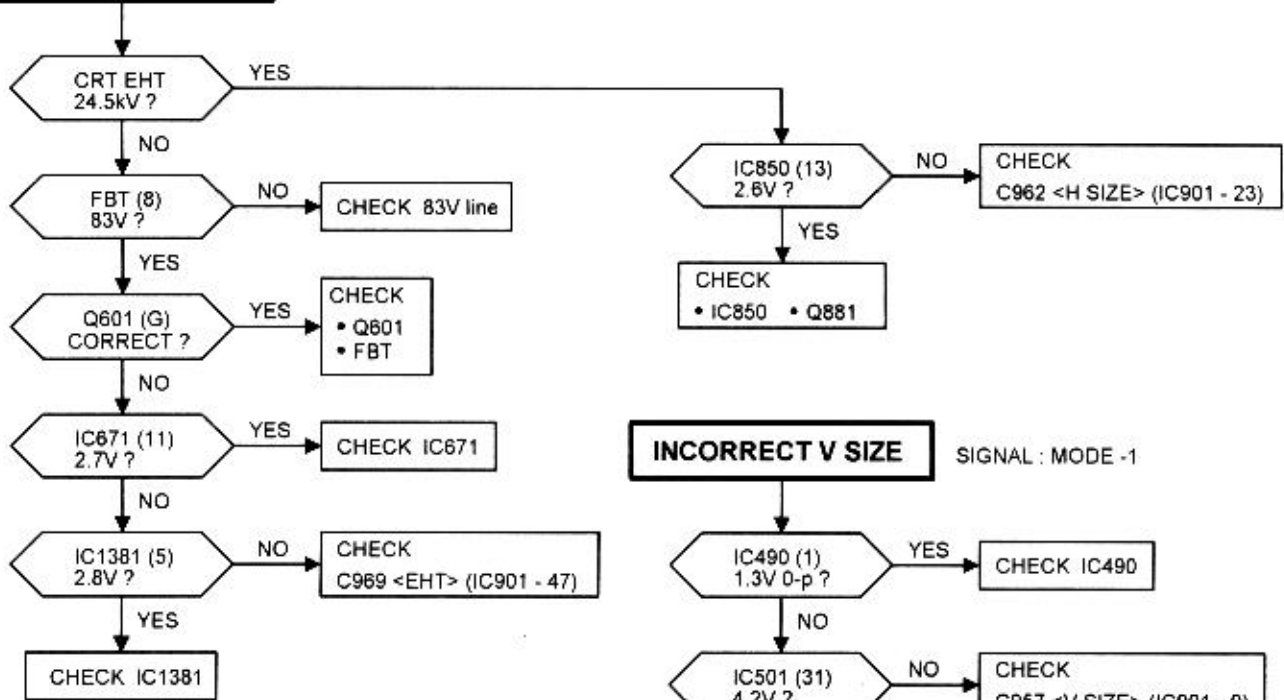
CRT EHT 24.5kV ?

YES

NO

FBT (8) 83V ?

NO

CHECK 83V line

YES

Q601 (G) CORRECT ?

YES

CHECK
• Q601
• FBT

NO

IC671 (11) 2.7V ?

YES

CHECK IC671

NO

IC1381 (5) 2.8V ?

NO

CHECK
C969 <EHT> (IC901 - 47)

YES

CHECK IC1381

IC850 (13) 2.6V ?

NO

CHECK
C962 <H SIZE> (IC901 - 23)

YES

CHECK
• IC850 • Q881

INCORRECT V SIZE

SIGNAL : MODE -1

IC490 (1) 1.3V 0-p ?

YES

CHECK IC490

NO

IC501 (31) 4.2V ?

NO

CHECK
C957 <V SIZE> (IC901 - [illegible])